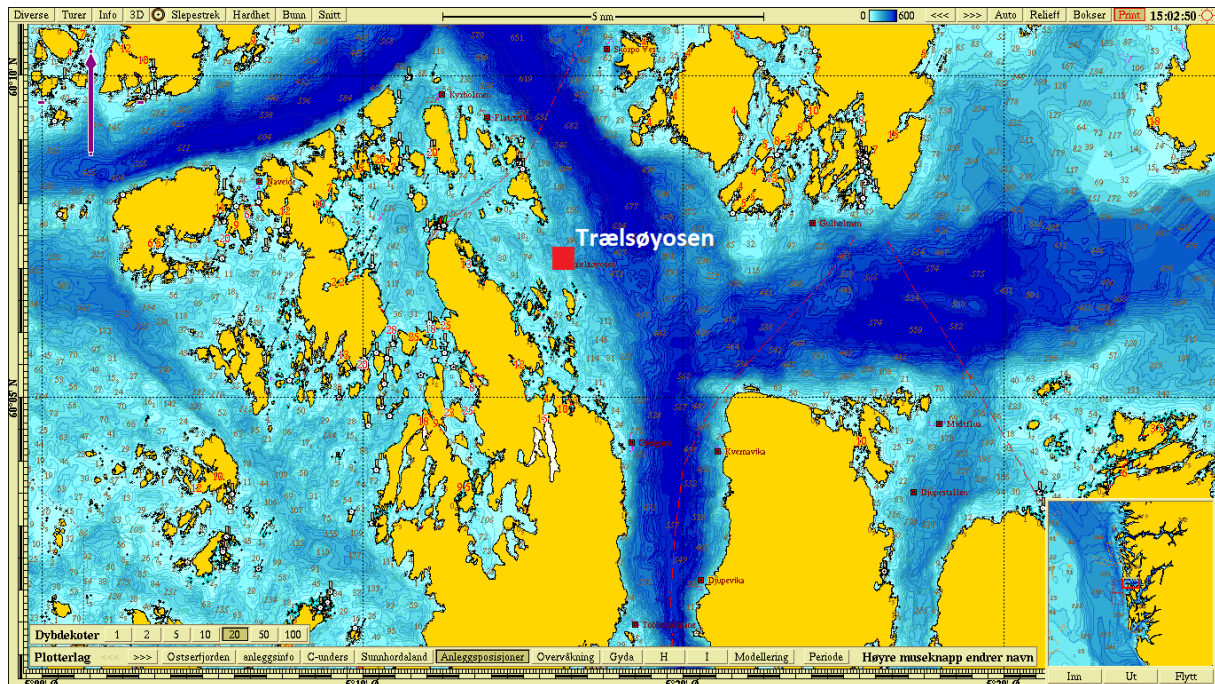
Diverse Turer Info 3D Slepestrek Hardhet Bunn Snitt

5 nm

0 600 <<< >>> Auto Relieff Bokser Print 15:02:50

Trælsøyosen

Skorpo Vest
Kyrholmen
Flatøy
Naveid
Gulholmen
Trælsøyosen
Midtflua
Kvernavika
Djupestallen
Djupevika

Dybdekoter 1 2 5 10 20 50 100

Plotterlag <<< >>> Østserfjorden anleggsinfo C-unders Sunnhordaland Anleggsposisjoner Overvåkning Gyda H I Modellering Periode Høyre museknapp endrer navn

Inn Ut Flytt